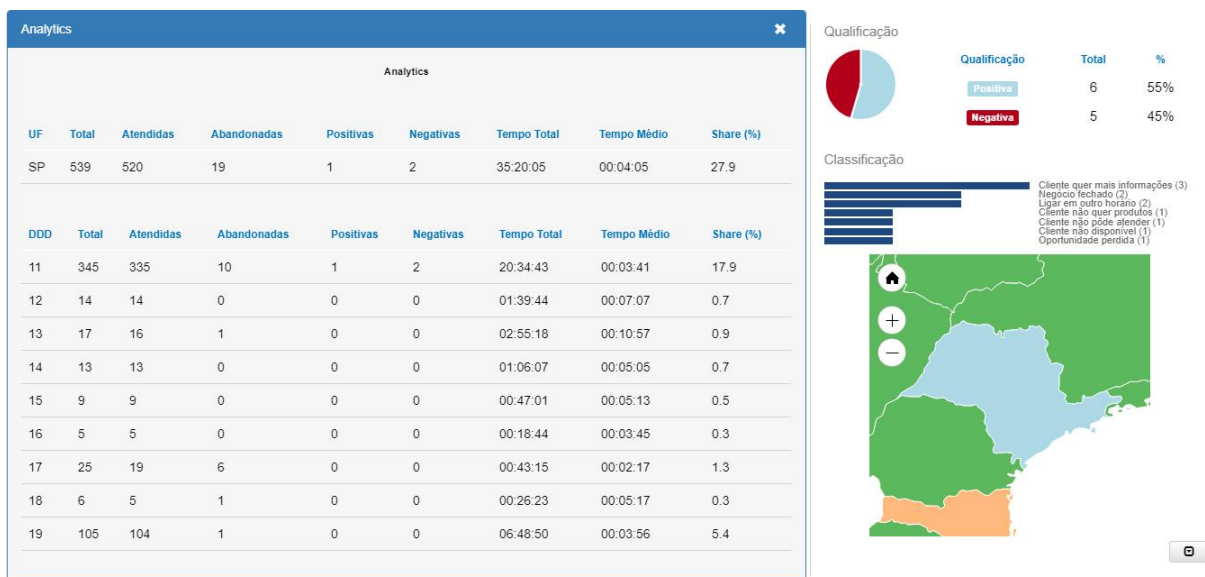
Analytics ✖

Analytics

| UF | Total | Atendidas | Abandonadas | Positivas | Negativas | Tempo Total | Tempo Médio | Share (%) |
|---|---|---|---|---|---|---|---|---|
| SP | 539 | 520 | 19 | 1 | 2 | 35:20:05 | 00:04:05 | 27.9 |

| DDD | Total | Atendidas | Abandonadas | Positivas | Negativas | Tempo Total | Tempo Médio | Share (%) |
|---|---|---|---|---|---|---|---|---|
| 11 | 345 | 335 | 10 | 1 | 2 | 20:34:43 | 00:03:41 | 17.9 |
| 12 | 14 | 14 | 0 | 0 | 0 | 01:39:44 | 00:07:07 | 0.7 |
| 13 | 17 | 16 | 1 | 0 | 0 | 02:55:18 | 00:10:57 | 0.9 |
| 14 | 13 | 13 | 0 | 0 | 0 | 01:06:07 | 00:05:05 | 0.7 |
| 15 | 9 | 9 | 0 | 0 | 0 | 00:47:01 | 00:05:13 | 0.5 |
| 16 | 5 | 5 | 0 | 0 | 0 | 00:18:44 | 00:03:45 | 0.3 |
| 17 | 25 | 19 | 6 | 0 | 0 | 00:43:15 | 00:02:17 | 1.3 |
| 18 | 6 | 5 | 1 | 0 | 0 | 00:26:23 | 00:05:17 | 0.3 |
| 19 | 105 | 104 | 1 | 0 | 0 | 06:48:50 | 00:03:56 | 5.4 |

Qualificação

| Qualificação | Total | % |
|---|---|---|
| Positiva | 6 | 55% |
| Negativa | 5 | 45% |

Classificação

Cliente quer mais informações (3)
Negócio fechado (2)
Ligar em outro horário (2)
Cliente não quer produtos (1)
Cliente não pôde atender (1)
Cliente não disponível (1)
Oportunidade perdida (1)